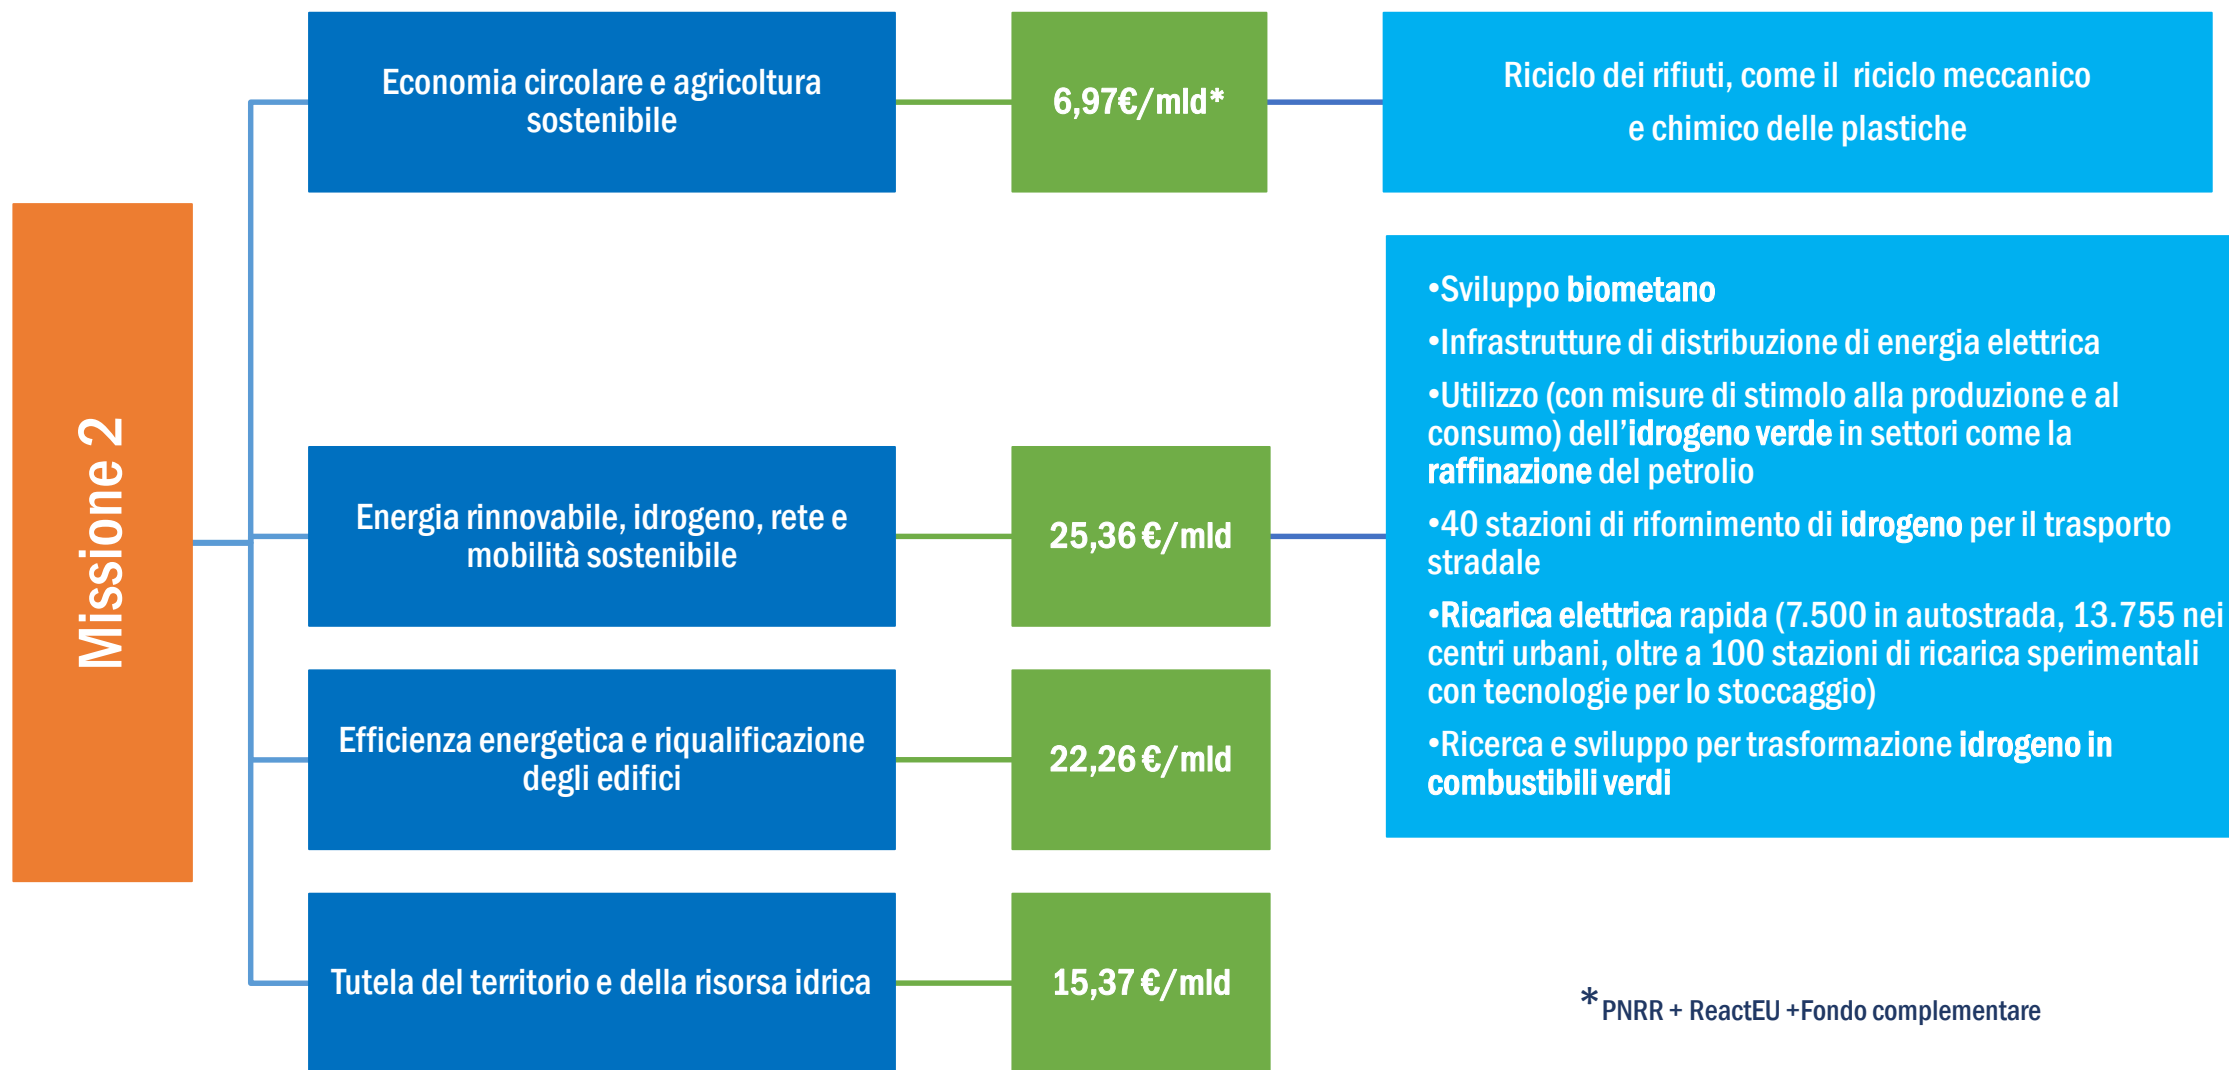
Missione 2

Economia circolare e agricoltura sostenibile

6,97€/mld*

Riciclo dei rifiuti, come il riciclo meccanico e chimico delle plastiche

Energia rinnovabile, idrogeno, rete e mobilità sostenibile

25,36 €/mld

•Sviluppo biometano

•Infrastrutture di distribuzione di energia elettrica

•Utilizzo (con misure di stimolo alla produzione e al consumo) dell'idrogeno verde in settori come la raffinazione del petrolio

•40 stazioni di rifornimento di idrogeno per il trasporto stradale

•Ricarica elettrica rapida (7.500 in autostrada, 13.755 nei centri urbani, oltre a 100 stazioni di ricarica sperimentali con tecnologie per lo stoccaggio)

•Ricerca e sviluppo per trasformazione idrogeno in combustibili verdi

Efficienza energetica e riqualificazione degli edifici

22,26 €/mld

Tutela del territorio e della risorsa idrica

15,37 €/mld

*PNRR + ReactEU +Fondo complementare